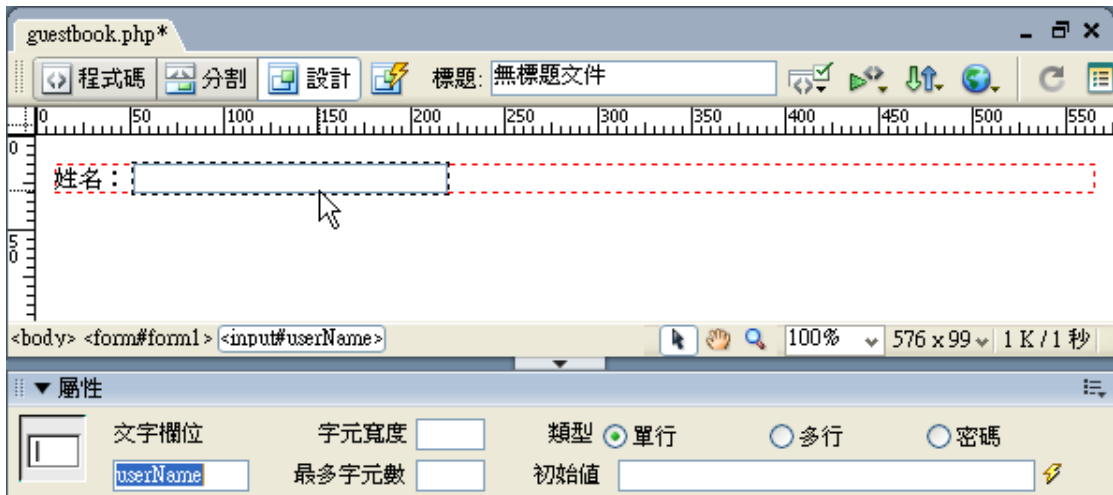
guestbook.php*

程式碼 分割 設計 標題: 無標題文件

0 50 100 150 200 250 300 350 400 450 500 550

姓名：

<body> <form#form1> <input#userName> 100% 576 x 99 1 K / 1 秒

▼ 屬性

文字欄位 字元寬度 類型 單行 多行 密碼

userName 最多字元數 初始值